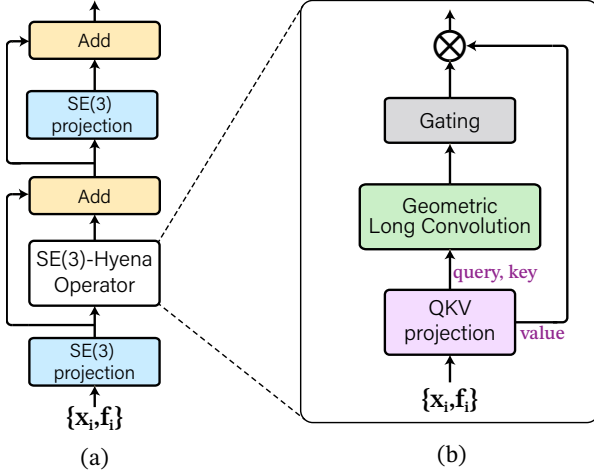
Add

SE(3) projection

Add

SE(3)-Hyena Operator

SE(3) projection

$\{\mathbf{x}_i, \mathbf{f}_i\}$

(a)

$\otimes$

Gating

Geometric Long Convolution

query, key

QKV projection

value

$\{\mathbf{x}_i, \mathbf{f}_i\}$

(b)